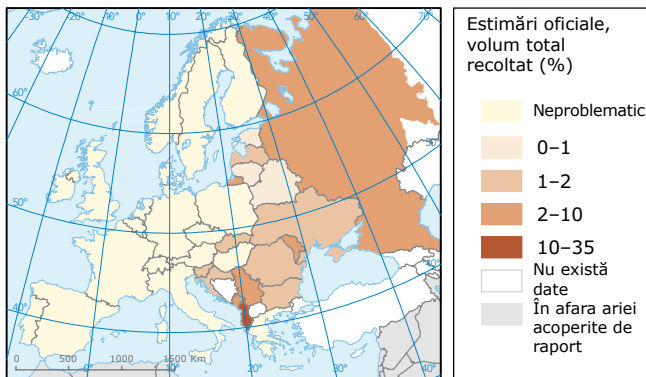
-30° -20° -10° 0° 10° 20° 30° 40° 50° 60° 70°

60°

50°

40°

30°

0 500 1000 1500 Km

20° 30° 40°

Estimări oficiale, volum total recoltat (%)

Neproblematic

0–1

1–2

2–10

10–35

Nu există date

În afara ariei acoperite de raport